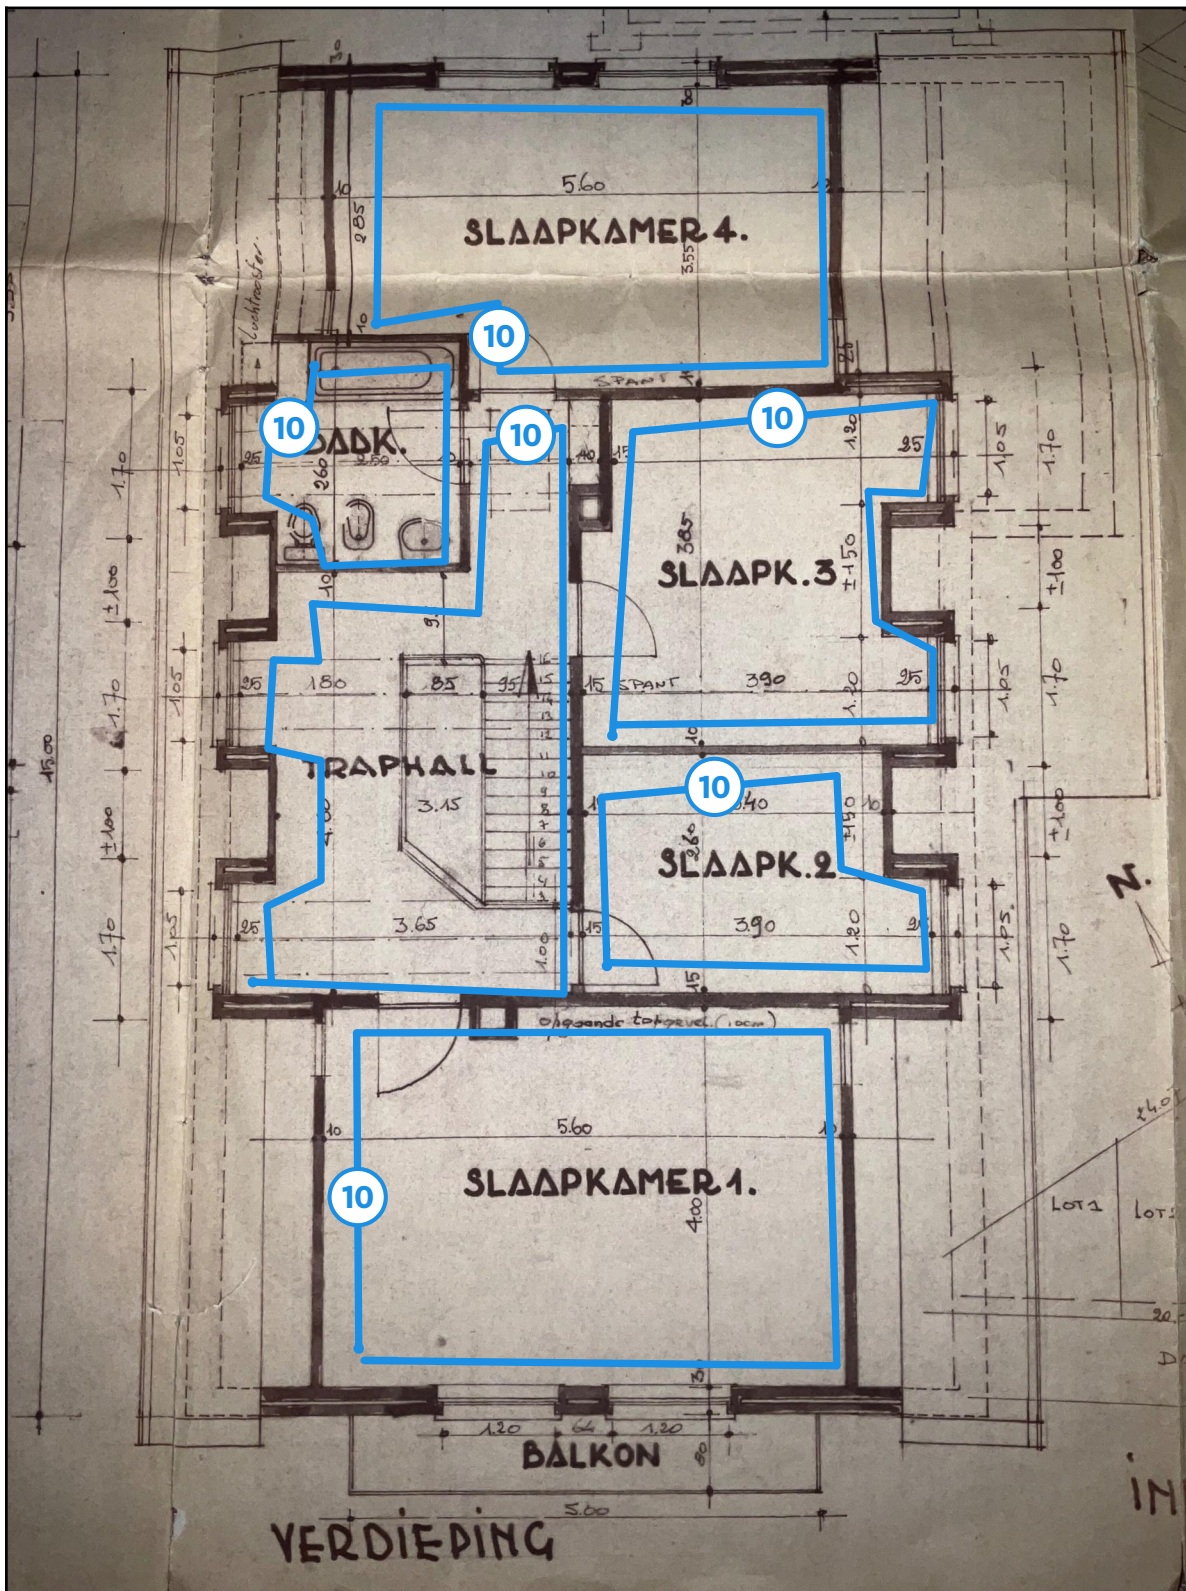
5.60
SLAAPKAMER 4.
3.55
2.85
10
10
10
luchtroester
SPANT
10
BADK.
2.60
2.50
25
10
10
1.20
25
1.05
1.70
3.85
SLAAPK.3
± 1.50
± 1.00
1.70
1.05
1.70
± 1.00
1.70
1.05
180
85
95
15
SPANT
390
1.20
25
1.05
1.70
15.00
TRAPHALL
3.15
10
2.40
10
1.50
2.60
SLAAPK.2
3.90
1.20
1.05
1.70
± 1.00
1.70
N.
25
3.65
1.00
15
15
1.05
opgaande topgevel (10cm)
10
5.60
SLAAPKAMER 1.
4.00
10
LOT 1
LOT
1.20
64
1.20
BALKON
80
5.00
VERDIEPING
IN